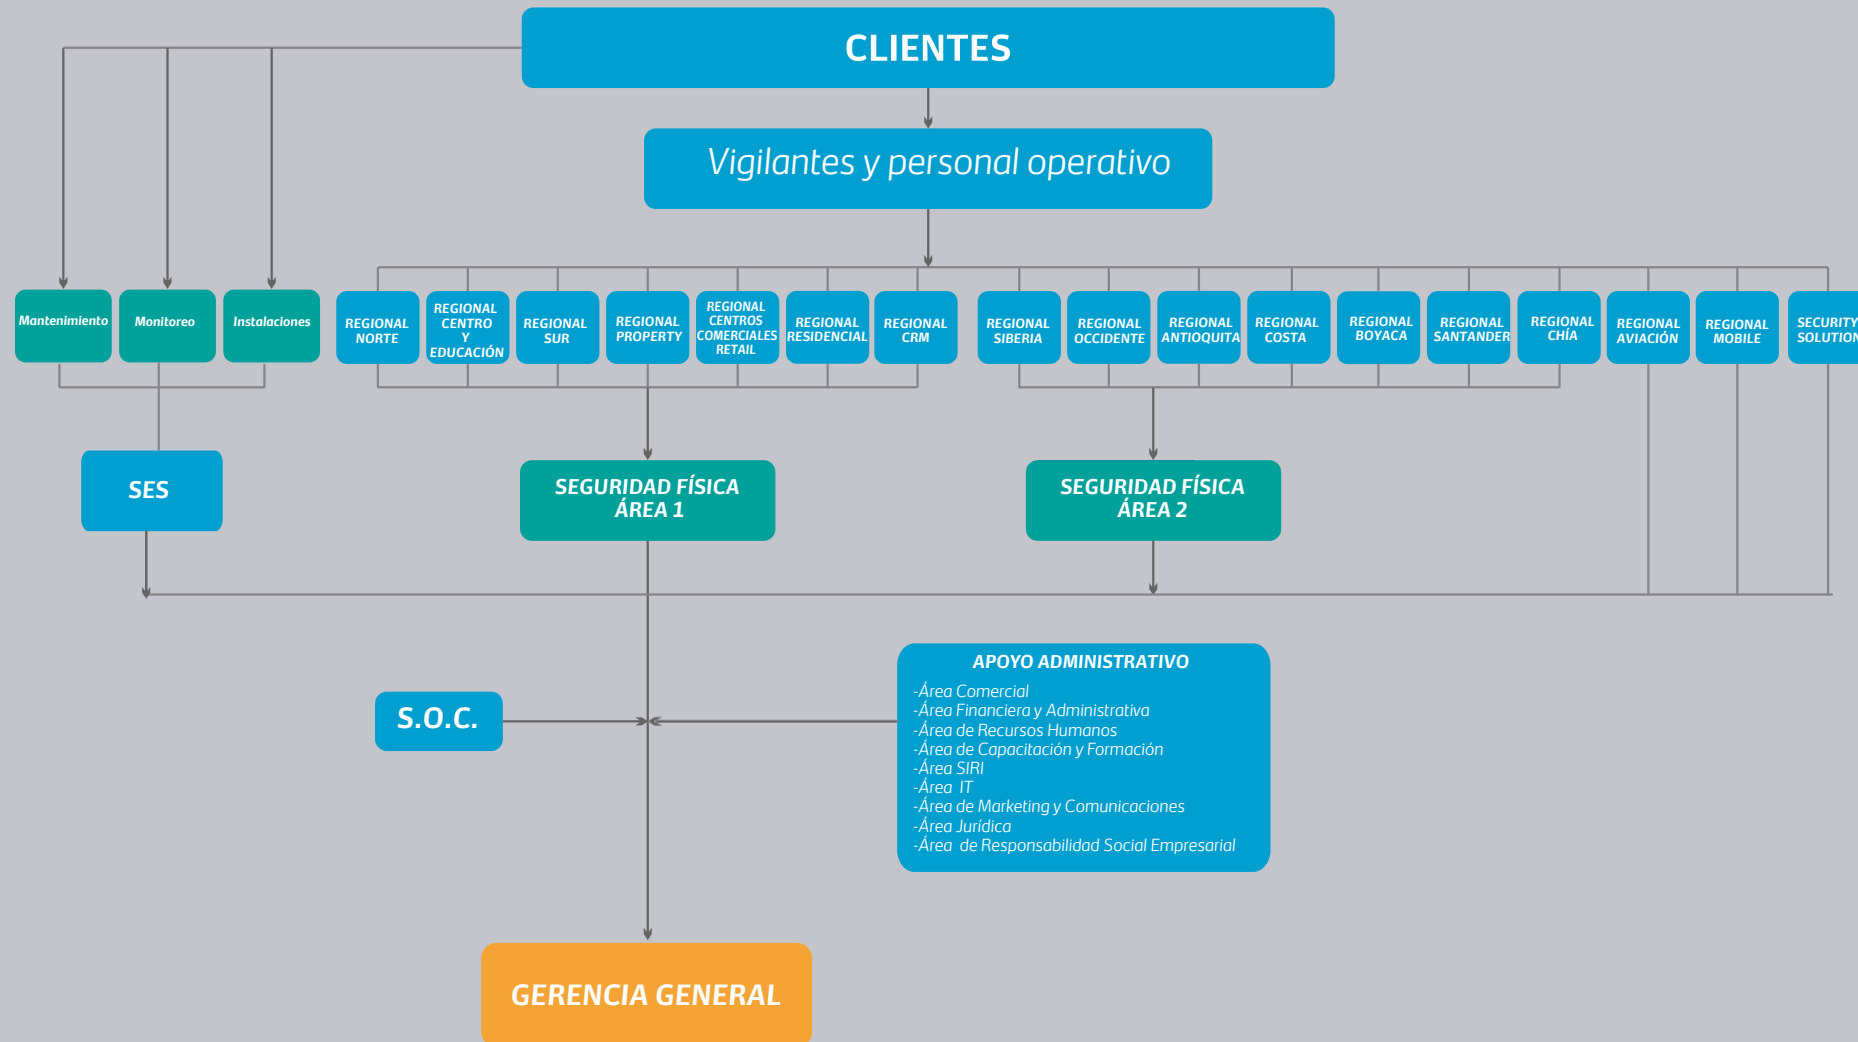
CLIENTES

Vigilantes y personal operativo

Mantenimiento

Monitoreo

Instalaciones

REGIONAL NORTE

REGIONAL CENTRO Y EDUCACIÓN

REGIONAL SUR

REGIONAL PROPERTY

REGIONAL CENTROS COMERCIALES RETAIL

REGIONAL RESIDENCIAL

REGIONAL CRM

REGIONAL SIBERIA

REGIONAL OCCIDENTE

REGIONAL ANTIOQUITA

REGIONAL COSTA

REGIONAL BOYACA

REGIONAL SANTANDER

REGIONAL CHÍA

REGIONAL AVIACIÓN

REGIONAL MOBILE

SECURITY SOLUTION

SES

SEGURIDAD FÍSICA ÁREA 1

SEGURIDAD FÍSICA ÁREA 2

S.O.C.

APOYO ADMINISTRATIVO
-Área Comercial
-Área Financiera y Administrativa
-Área de Recursos Humanos
-Área de Capacitación y Formación
-Área SIRI
-Área IT
-Área de Marketing y Comunicaciones
-Área Jurídica
-Área de Responsabilidad Social Empresarial

GERENCIA GENERAL